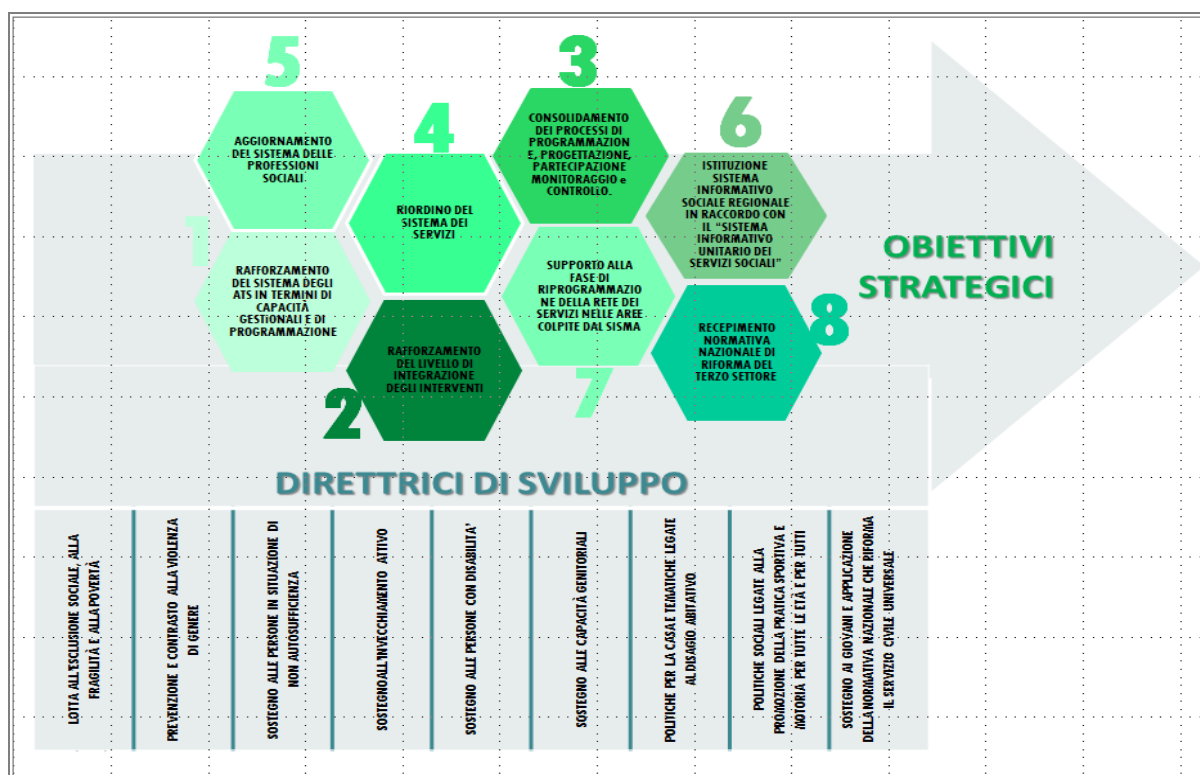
5

AGGIORNAMENTO DEL SISTEMA DELLE PROFESSIONI SOCIALI

1

RAFFORZAMENTO DEL SISTEMA DEGLI ATS IN TERMINI DI CAPACITÀ GESTIONALI E DI PROGRAMMAZIONE

4

RIORDINO DEL SISTEMA DEI SERVIZI

RAFFORZAMENTO DEL LIVELLO DI INTEGRAZIONE DEGLI INTERVENTI

2

3

CONSOLIDAMENTO DEI PROCESSI DI PROGRAMMAZIONE, PROGETTAZIONE, PARTECIPAZIONE MONITORAGGIO e CONTROLLO.

SUPPORTO ALLA FASE DI RIPROGRAMMAZIONE DELLA RETE DEI SERVIZI NELLE AREE COLPITE DAL SISMA

7

6

ISTITUZIONE SISTEMA INFORMATIVO SOCIALE REGIONALE IN RACCORDO CON IL "SISTEMA INFORMATIVO UNITARIO DEI SERVIZI SOCIALI"

RECEPIMENTO NORMATIVA NAZIONALE DI RIFORMA DEL TERZO SETTORE

8

OBIETTIVI STRATEGICI

DIRETTRICI DI SVILUPPO

LOTTA ALL'ESCLUSIONE SOCIALE, ALLA FRAGILITÀ E ALLA POVERTÀ

PREVENZIONE E CONTRASTO ALLA VIOLENZA DI GENERE

SOSTEGNO ALLE PERSONE IN SITUAZIONE DI NON AUTOSUFFICIENZA

SOSTEGNO ALL'INVECCHIAMENTO ATTIVO

SOSTEGNO ALLE PERSONE CON DISABILITA'

SOSTEGNO ALLE CAPACITÀ GENITORIALI

POLITICHE PER LA CASA E TEMATICHE LEGATE AL DISAGIO ABITATIVO

POLITICHE SOCIALI LEGATE ALLA PROMOZIONE DELLA PRATICA SPORTIVA E MOTORIA PER TUTTE LE ETÀ E PER TUTTI

SOSTEGNO AI GIOVANI E APPLICAZIONE DELLA NORMATIVA NAZIONALE CHE RIFORMA IL SERVIZIO CIVILE UNIVERSALE